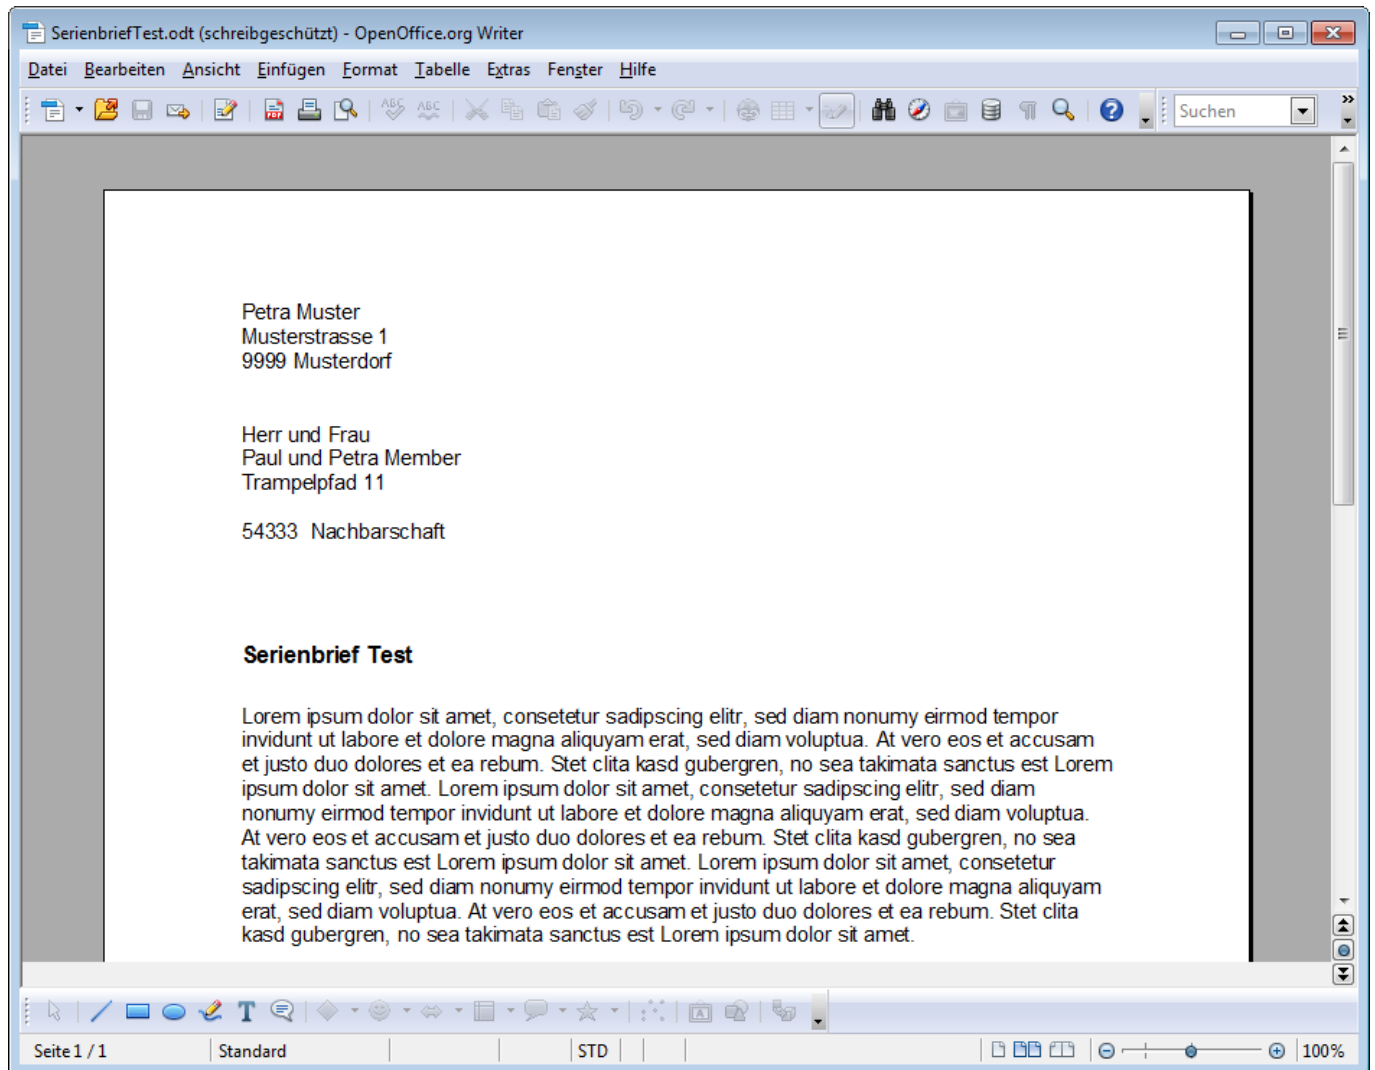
SerienbriefTest.odt (schreibgeschützt) - OpenOffice.org Writer

Datei Bearbeiten Ansicht Einfügen Format Tabelle Extras Fenster Hilfe

Suchen

Petra Muster
Musterstrasse 1
9999 Musterdorf

Herr und Frau
Paul und Petra Member
Trampelpfad 11

54333 Nachbarschaft

**Serienbrief Test**

Lorem ipsum dolor sit amet, consetetur sadipscing elitr, sed diam nonumy eirmod tempor invidunt ut labore et dolore magna aliquyam erat, sed diam voluptua. At vero eos et accusam et justo duo dolores et ea rebum. Stet clita kasd gubergren, no sea takimata sanctus est Lorem ipsum dolor sit amet. Lorem ipsum dolor sit amet, consetetur sadipscing elitr, sed diam nonumy eirmod tempor invidunt ut labore et dolore magna aliquyam erat, sed diam voluptua. At vero eos et accusam et justo duo dolores et ea rebum. Stet clita kasd gubergren, no sea takimata sanctus est Lorem ipsum dolor sit amet. Lorem ipsum dolor sit amet, consetetur sadipscing elitr, sed diam nonumy eirmod tempor invidunt ut labore et dolore magna aliquyam erat, sed diam voluptua. At vero eos et accusam et justo duo dolores et ea rebum. Stet clita kasd gubergren, no sea takimata sanctus est Lorem ipsum dolor sit amet.

Seite 1 / 1 | Standard | STD | 100%